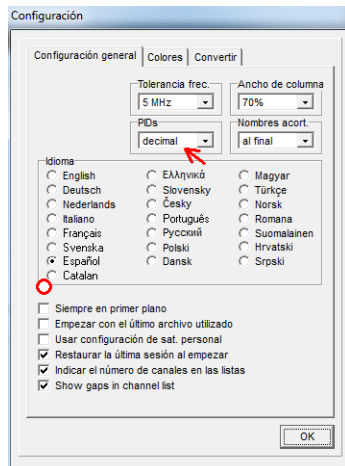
Configuración

Configuración general | Colores | Convertir

Tolerancia frec.
5 MHz

Ancho de columna
70%

PIDs
decimal

Nombres acort.
al final

Idioma
English
Deutsch
Nederlands
Italiano
Français
Svenska
Español
Catalan
Ελληνικά
Slovensky
Česky
Português
Русский
Polski
Dansk
Magyar
Türkçe
Norsk
Romana
Suomalainen
Hrvatski
Srpski

Siempre en primer plano
Empezar con el último archivo utilizado
Usar configuración de sat. personal
Restaurar la última sesión al empezar
Indicar el número de canales en las listas
Show gaps in channel list

OK